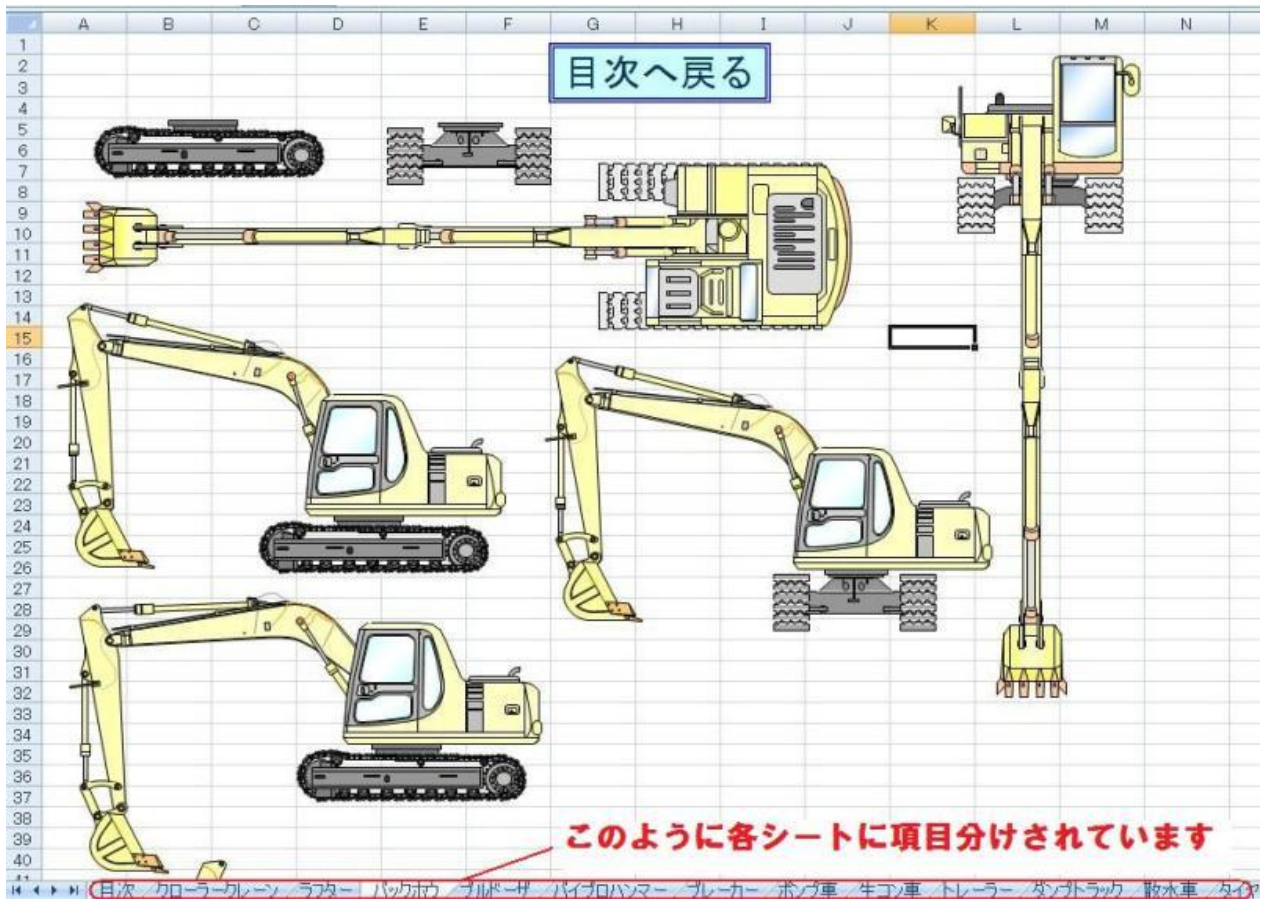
| A | B | C | D | E | F | G | H | I | J | K | L | M | N |
|---|---|---|---|---|---|---|---|---|---|---|---|---|---|

1
2
3
4
5
6
7
8
9
10
11
12
13
14
15
16
17
18
19
20
21
22
23
24
25
26
27
28
29
30
31
32
33
34
35
36
37
38
39
40

目次へ戻る

このように各シートに項目分けされています

目次 クローラークレーン ラフター バックホウ ブルドーザ バイブロハンマー ブレーカー ポンプ車 生コン車 トレーラー ダンプトラック 散水車 タイヤ